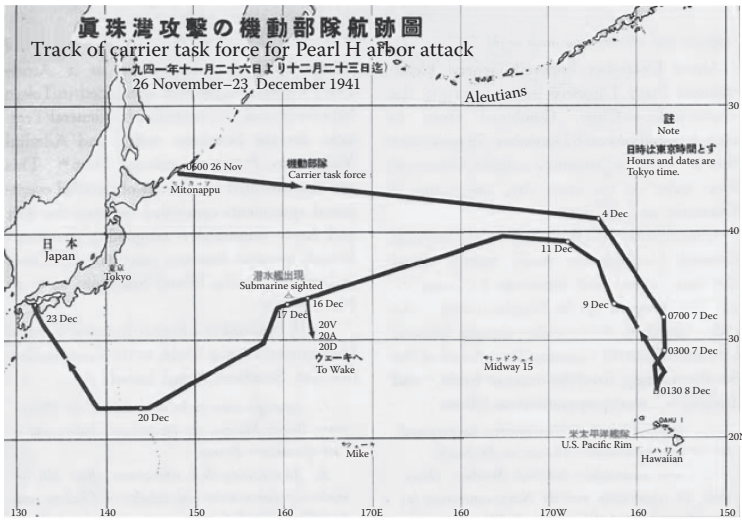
眞珠灣攻擊の機動部隊航跡圖
Track of carrier task force for Pearl H arbor attack
（一九四一年十一月二十六日より十二月二十三日迄）
26 November–23 December 1941

Aleutians

註
Note
日時は東京時間とす
Hours and dates are Tokyo time.

0600 26 Nov
ヒトカップ
Mitonappu

機動部隊
Carrier task force

4 Dec
11 Dec
9 Dec
0700 7 Dec
0300 7 Dec
0130 8 Dec

日本
Japan

東京
Tokyo

潜水艦出現
Submarine sighted

16 Dec
17 Dec
20V
20A
20D
ウェーキへ
To Wake

23 Dec

ミッドウェイ
Midway 15

20 Dec

米太平洋艦隊
U.S. Pacific Rim
OAHU
ハワイ
Hawaiian

Mike

30
40
30
20

130
140
150
160
170
170E
160
170W
160
150